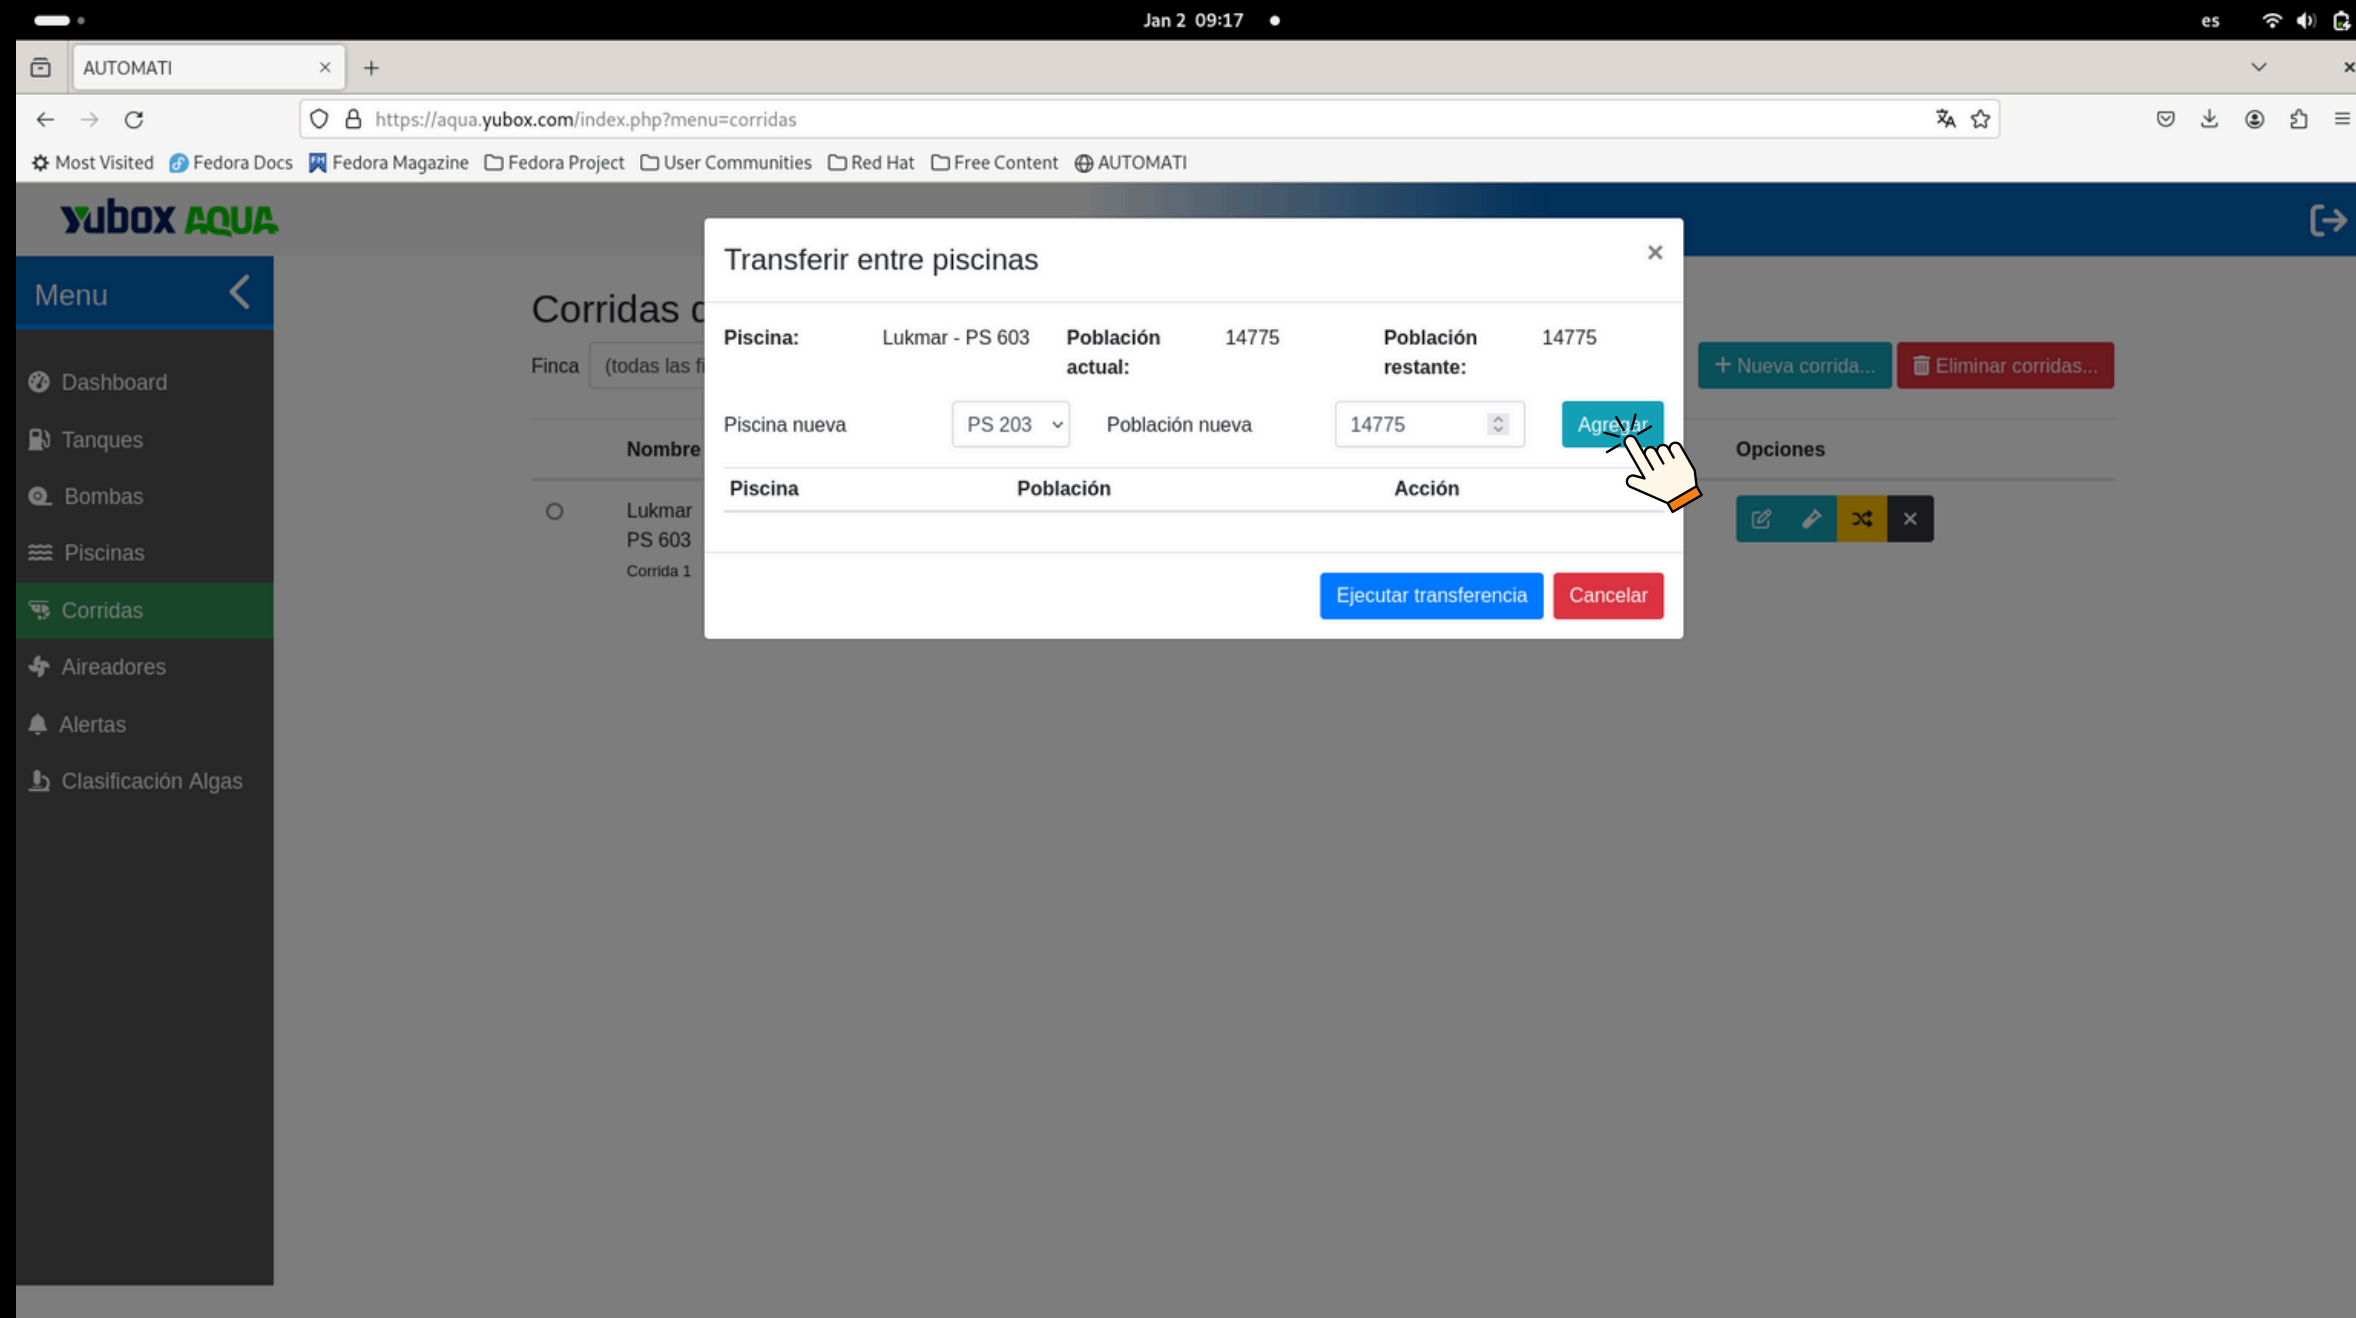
Jan 2 09:17

es

AUTOMATI

https://aqua.yubox.com/index.php?menu=corridas

Most Visited Fedora Docs Fedora Magazine Fedora Project User Communities Red Hat Free Content AUTOMATI

yubox AQUA

Menu

Dashboard
Tanques
Bombas
Piscinas
Corridas
Aireadores
Alertas
Clasificación Algas

Corridas d

Finca (todas las fi

+ Nueva corrida... Eliminar corridas...

Nombre

Opciones

Lukmar PS 603 Corrida 1

Transferir entre piscinas ×

**Piscina:** Lukmar - PS 603 **Población actual:** 14775 **Población restante:** 14775

Piscina nueva PS 203 Población nueva 14775 Agregar

| Piscina | Población | Acción |
|---|---|---|

Ejecutar transferencia Cancelar